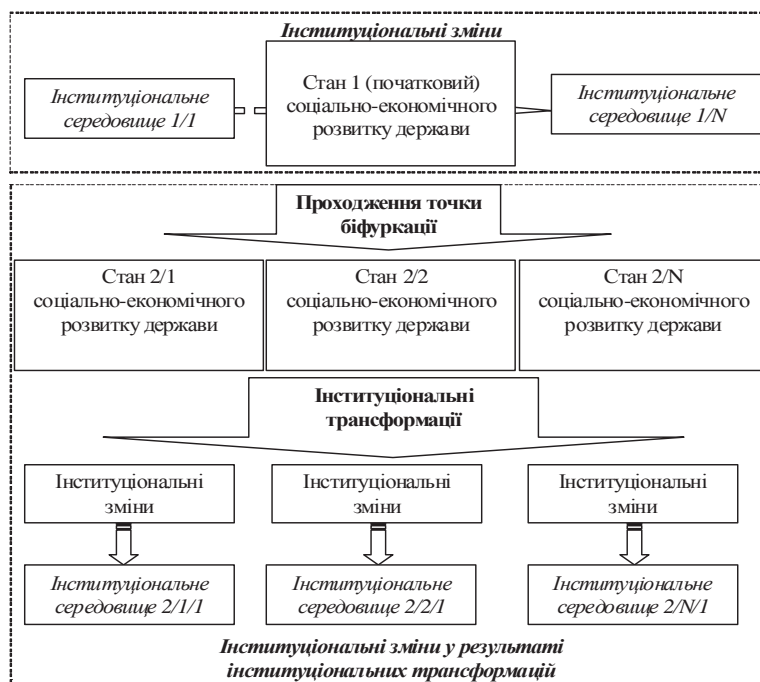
Інституціональні зміни

Інституціональне середовище 1/1

Стан 1 (початковий) соціально-економічного розвитку держави

Інституціональне середовище 1/N

Проходження точки біфуркації

Стан 2/1 соціально-економічного розвитку держави

Стан 2/2 соціально-економічного розвитку держави

Стан 2/N соціально-економічного розвитку держави

Інституціональні трансформації

Інституціональні зміни

Інституціональні зміни

Інституціональні зміни

Інституціональне середовище 2/1/1

Інституціональне середовище 2/2/1

Інституціональне середовище 2/N/1

Інституціональні зміни у результаті інституціональних трансформацій